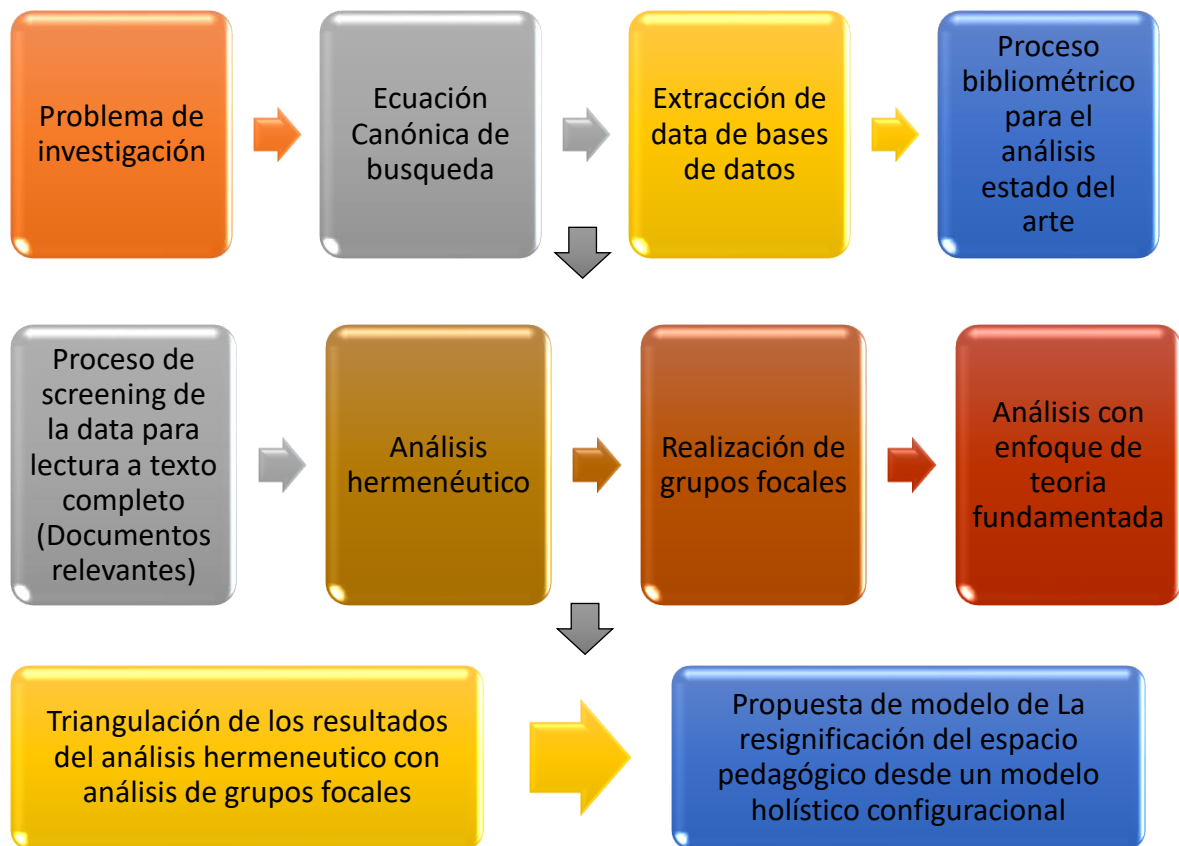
Problema de investigación

Ecuación Canónica de busqueda

Extracción de data de bases de datos

Proceso bibliométrico para el análisis estado del arte

Proceso de screening de la data para lectura a texto completo (Documentos relevantes)

Análisis hermenéutico

Realización de grupos focales

Análisis con enfoque de teoria fundamentada

Triangulación de los resultados del análisis hermeneutico con análisis de grupos focales

Propuesta de modelo de La resignificación del espacio pedagógico desde un modelo holístico configuracional